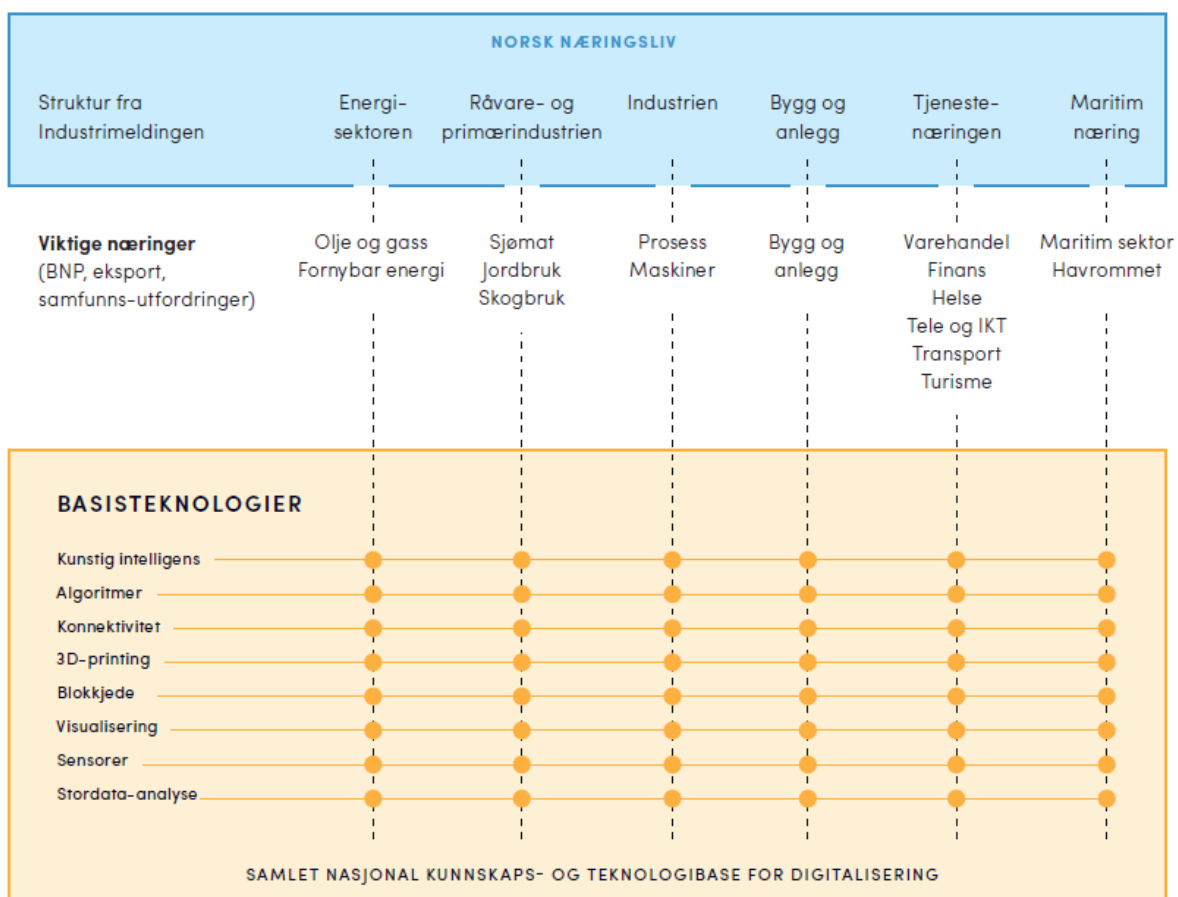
NORSK NÆRINGSLIV

Struktur fra Industrimeldingen

Energisektoren

Råvare- og primærindustrien

Industrien

Bygg og anlegg

Tjenestenæringen

Maritim næring

Viktige næringer (BNP, eksport, samfunns-utfordringer)

Olje og gass
Fornybar energi

Sjømat
Jordbruk
Skogbruk

Prosess
Maskiner

Bygg og anlegg

Varehandel
Finans
Helse
Tele og IKT
Transport
Turisme

Maritim sektor
Havrommet

BASISTEKNOLOGIER

Kunstig intelligens
Algoritmer
Konnektivitet
3D-printing
Blokkjede
Visualisering
Sensorer
Stordata-analyse

SAMLET NASJONAL KUNNSKAPS- OG TEKNOLOGIBASE FOR DIGITALISERING